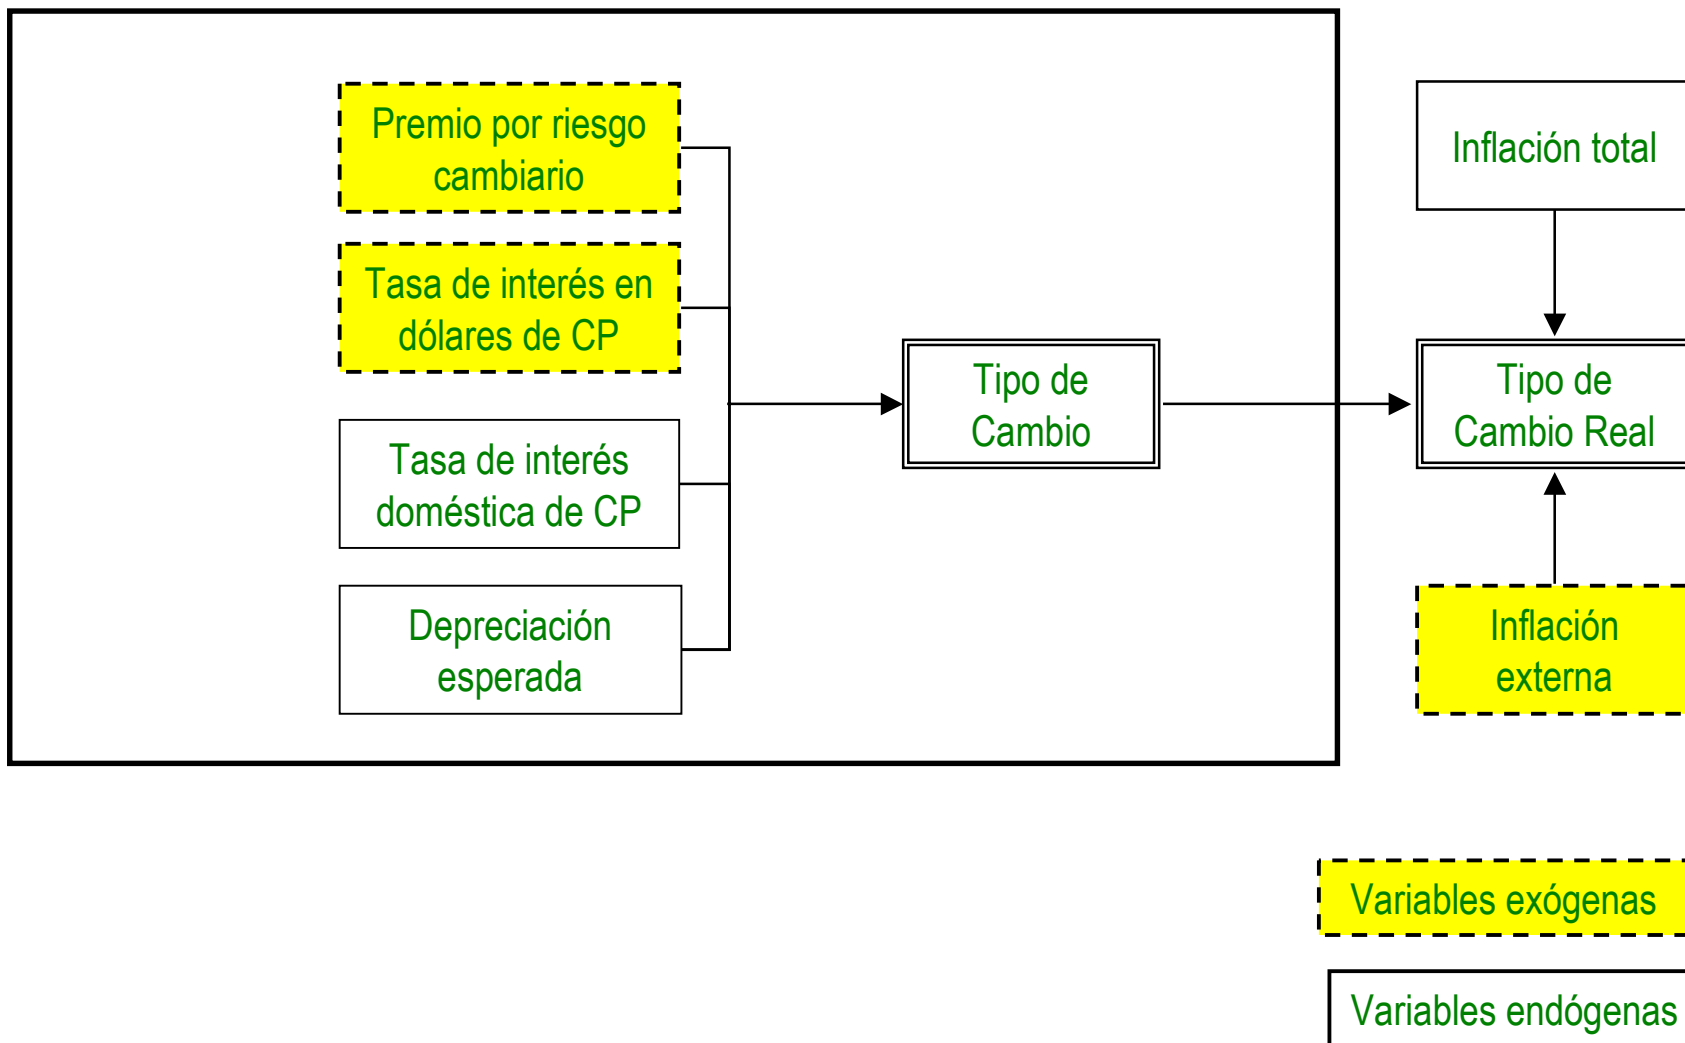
Premio por riesgo cambiario

Tasa de interés en dólares de CP

Tasa de interés doméstica de CP

Depreciación esperada

Tipo de Cambio

Inflación total

Tipo de Cambio Real

Inflación externa

Variables exógenas

Variables endógenas